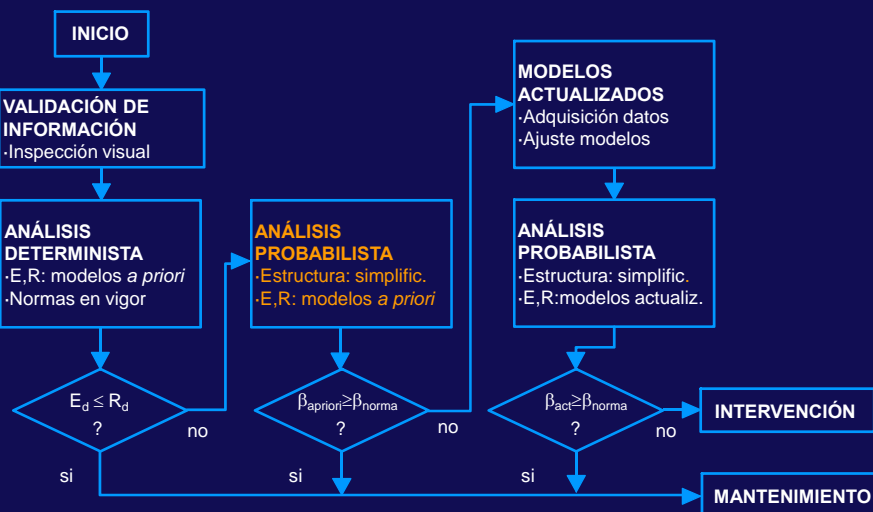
INICIO

VALIDACIÓN DE INFORMACIÓN
·Inspección visual

ANÁLISIS DETERMINISTA
·E,R: modelos *a priori*
·Normas en vigor

$E_d \leq R_d$ ?

no

si

ANÁLISIS PROBABILISTA
·Estructura: simplific.
·E,R: modelos *a priori*

$\beta_{apriori} \geq \beta_{norma}$ ?

no

si

MODELOS ACTUALIZADOS
·Adquisición datos
·Ajuste modelos

ANÁLISIS PROBABILISTA
·Estructura: simplific.
·E,R:modelos actualiz.

$\beta_{act} \geq \beta_{norma}$ ?

no

si

INTERVENCIÓN

MANTENIMIENTO